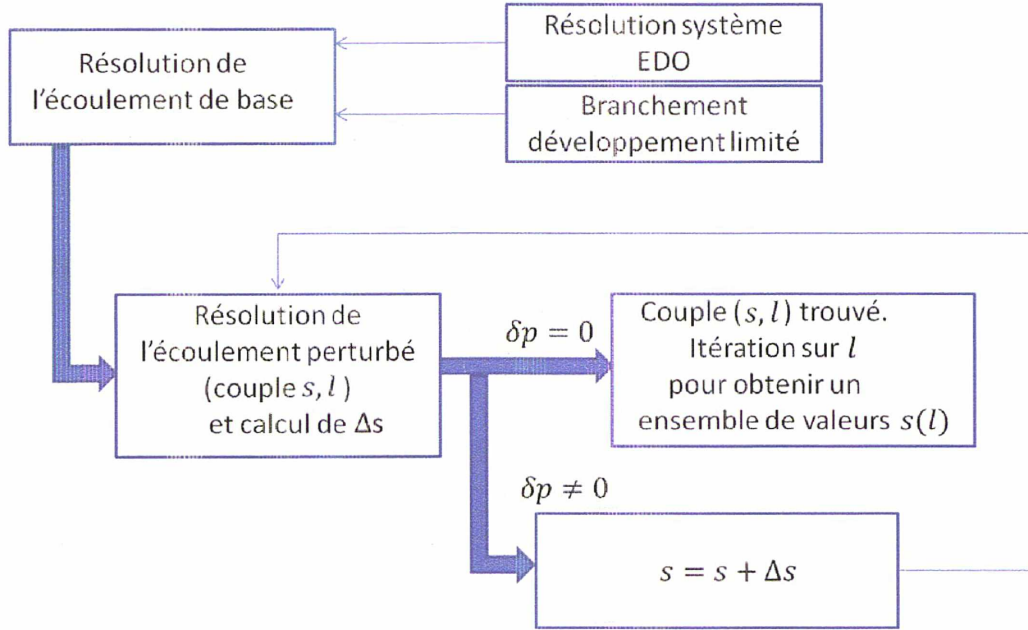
Résolution de l'écoulement de base

Résolution système EDO

Branchement développement limité

Résolution de l'écoulement perturbé (couple $s, l$) et calcul de Δs

$\delta p = 0$

Couple $(s, l)$ trouvé. Itération sur $l$ pour obtenir un ensemble de valeurs $s(l)$

$\delta p \neq 0$

$s = s + \Delta s$